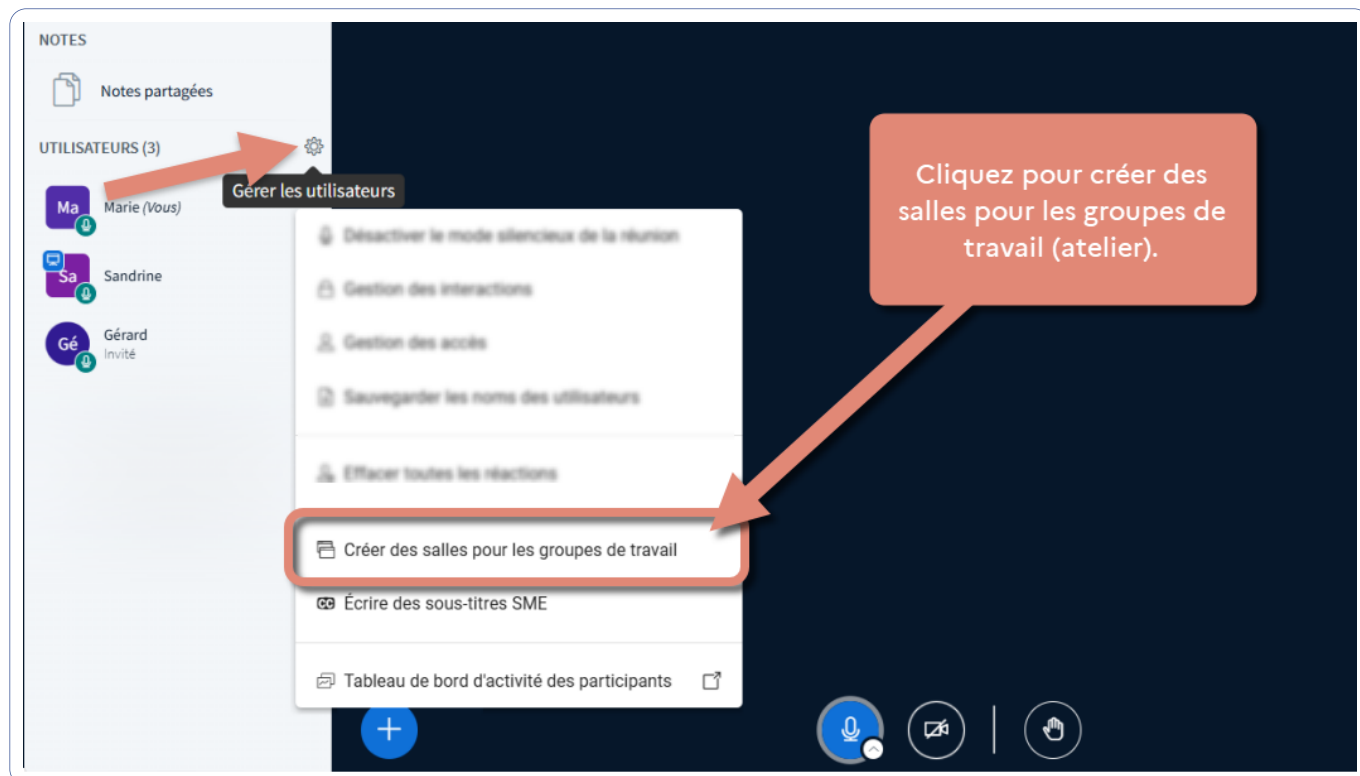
NOTES

Notes partagées

UTILISATEURS (3)

Gérer les utilisateurs

Ma Marie (Vous)

Sa Sandrine

Gé Gérard
Invité

Désactiver le mode silencieux de la réunion

Gestion des interactions

Gestion des accès

Sauvegarder les noms des utilisateurs

Effacer toutes les réactions

Créer des salles pour les groupes de travail

Écrire des sous-titres SME

Tableau de bord d'activité des participants

Cliquez pour créer des salles pour les groupes de travail (atelier).